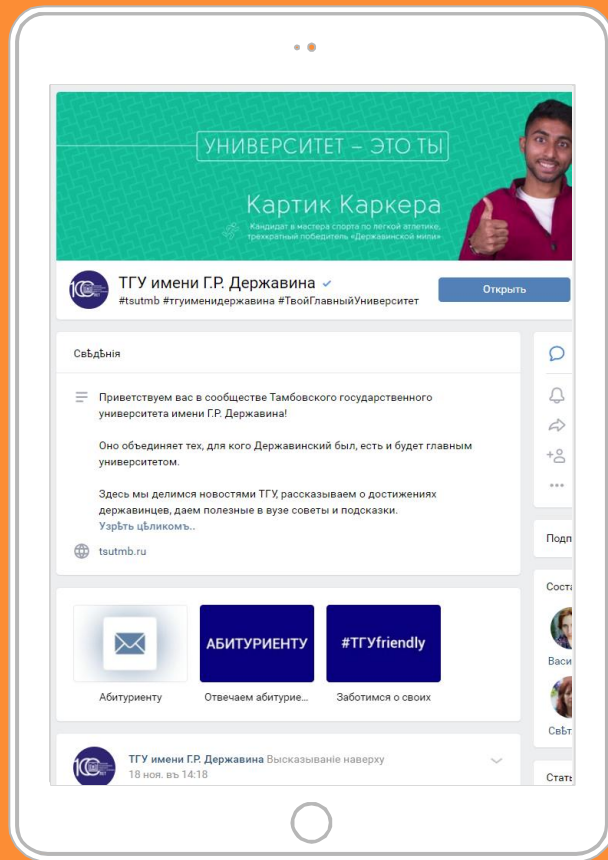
УНИВЕРСИТЕТ – ЭТО ТЫ

Картик Каркера

Кандидат в мастера спорта по легкой атлетике, трехкратный победитель «Державинской мили»

ТГУ имени Г.Р. Державина
#tsutmb #тгуимениДержавина #ТвойГлавныйУниверситет

Открыть

Свѣдѣнія

Приветствуем вас в сообществе Тамбовского государственного университета имени Г.Р. Державина!

Оно объединяет тех, для кого Державинский был, есть и будет главным университетом.

Здесь мы делимся новостями ТГУ, рассказываем о достижениях державинцев, даем полезные в вузе советы и подсказки.
Узрѣть цѣликомъ..

tsutmb.ru

АБИТУРИЕНТУ

#ТГУfriendly

Абитуриенту

Отвечаем абитурие...

Заботимся о своих

Подп

Соста

Васи

Свѣт

Стат

ТГУ имени Г.Р. Державина Высказываніе наверху
18 ноя. въ 14:18